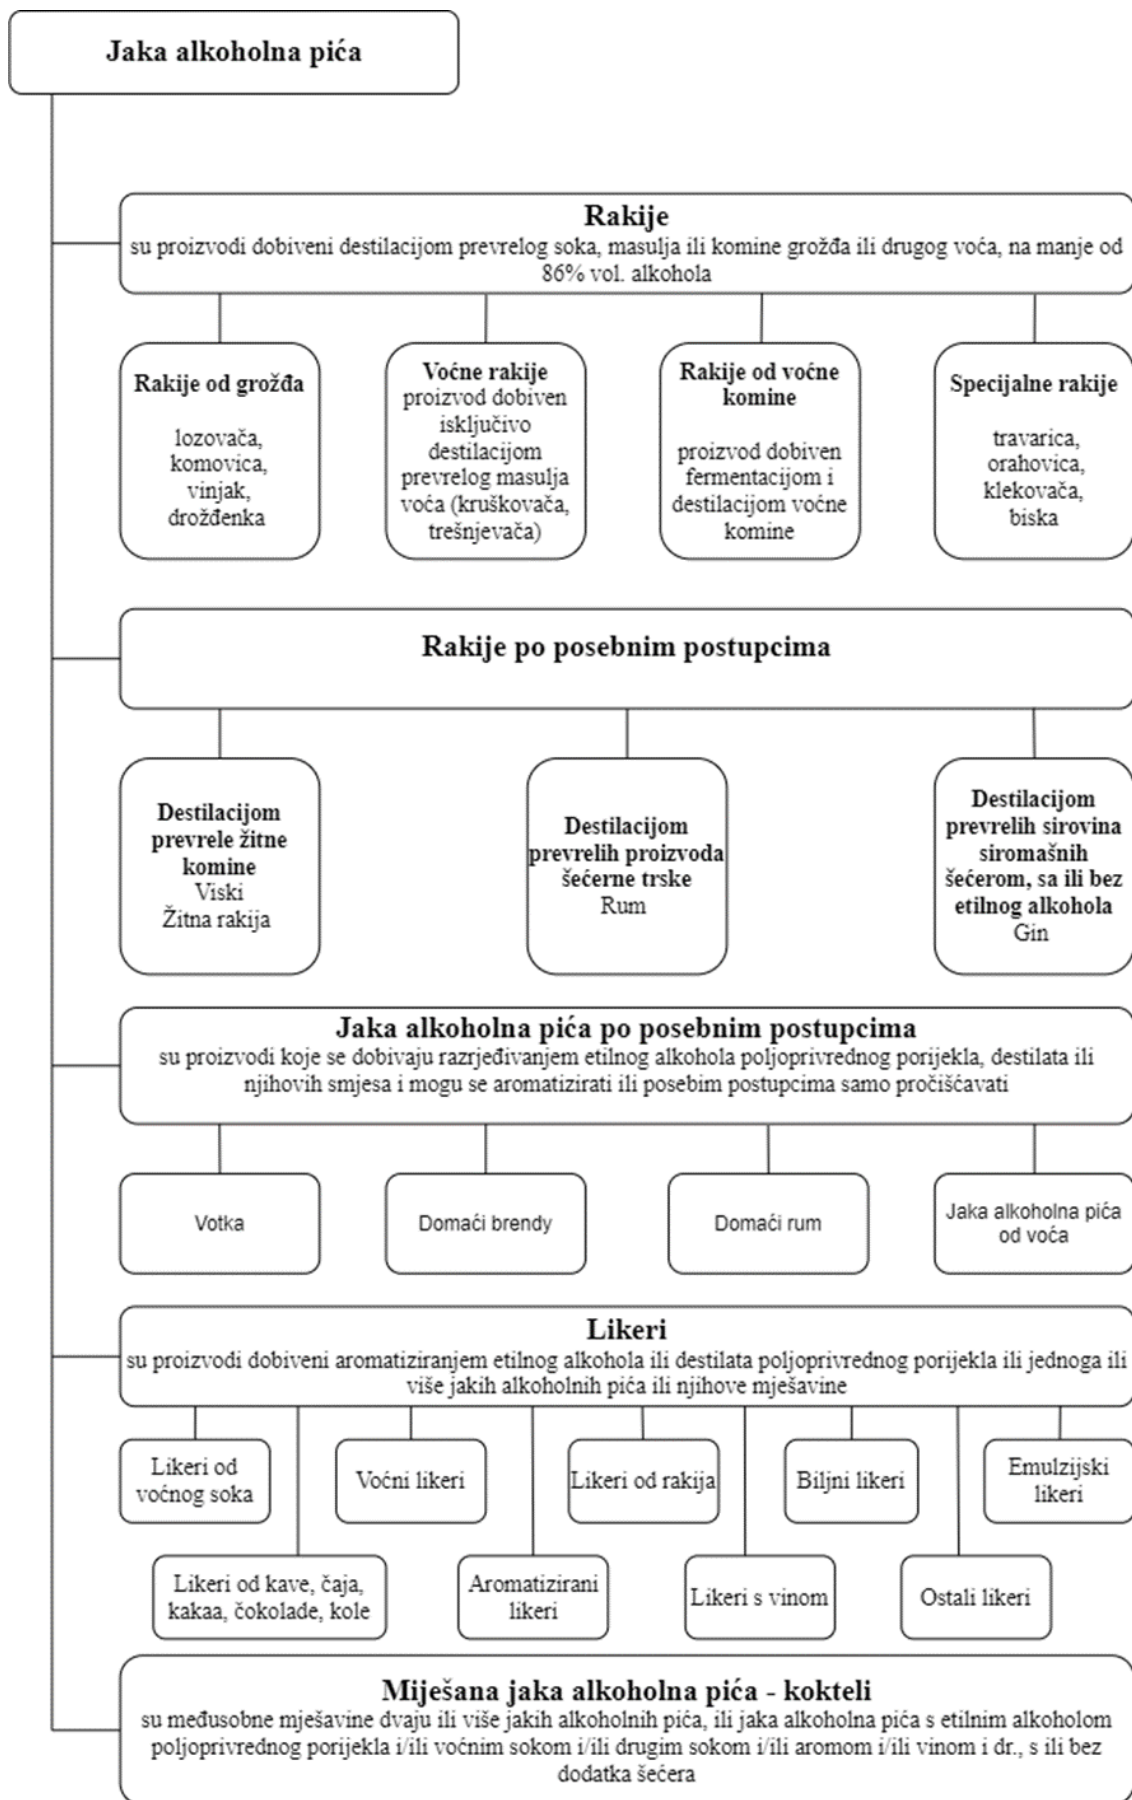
Jaka alkoholna pića

Rakije
su proizvodi dobiveni destilacijom prevrelog soka, masulja ili komine grožđa ili drugog voća, na manje od 86% vol. alkohola

Rakije od grožđa
lozovača, komovica, vinjak, drožđenka

Voćne rakije
proizvod dobiven isključivo destilacijom prevrelog masulja voća (kruškovača, trešnjevača)

Rakije od voćne komine
proizvod dobiven fermentacijom i destilacijom voćne komine

Specijalne rakije
travarica, orahovica, klekovača, biska

Rakije po posebnim postupcima

Destilacijom prevrele žitne komine
Viski
Žitna rakija

Destilacijom prevrelih proizvoda šećerne trske
Rum

Destilacijom prevrelih sirovina siromašnih šećerom, sa ili bez etilnog alkohola
Gin

Jaka alkoholna pića po posebnim postupcima
su proizvodi koje se dobivaju razrjeđivanjem etilnog alkohola poljoprivrednog porijekla, destilata ili njihovih smjesa i mogu se aromatizirati ili posebim postupcima samo pročišćavati

Votka

Domaći brendy

Domaći rum

Jaka alkoholna pića od voća

Likeri
su proizvodi dobiveni aromatiziranjem etilnog alkohola ili destilata poljoprivrednog porijekla ili jednoga ili više jakih alkoholnih pića ili njihove mješavine

Likeri od voćnog soka

Voćni likeri

Likeri od rakija

Biljni likeri

Emulzijski likeri

Likeri od kave, čaja, kakaa, čokolade, kole

Aromatizirani likeri

Likeri s vinom

Ostali likeri

Miješana jaka alkoholna pića - kokteli
su međusobne mješavine dvaju ili više jakih alkoholnih pića, ili jaka alkoholna pića s etilnim alkoholom poljoprivrednog porijekla i/ili voćnim sokom i/ili drugim sokom i/ili aromom i/ili vinom i dr., s ili bez dodatka šećera